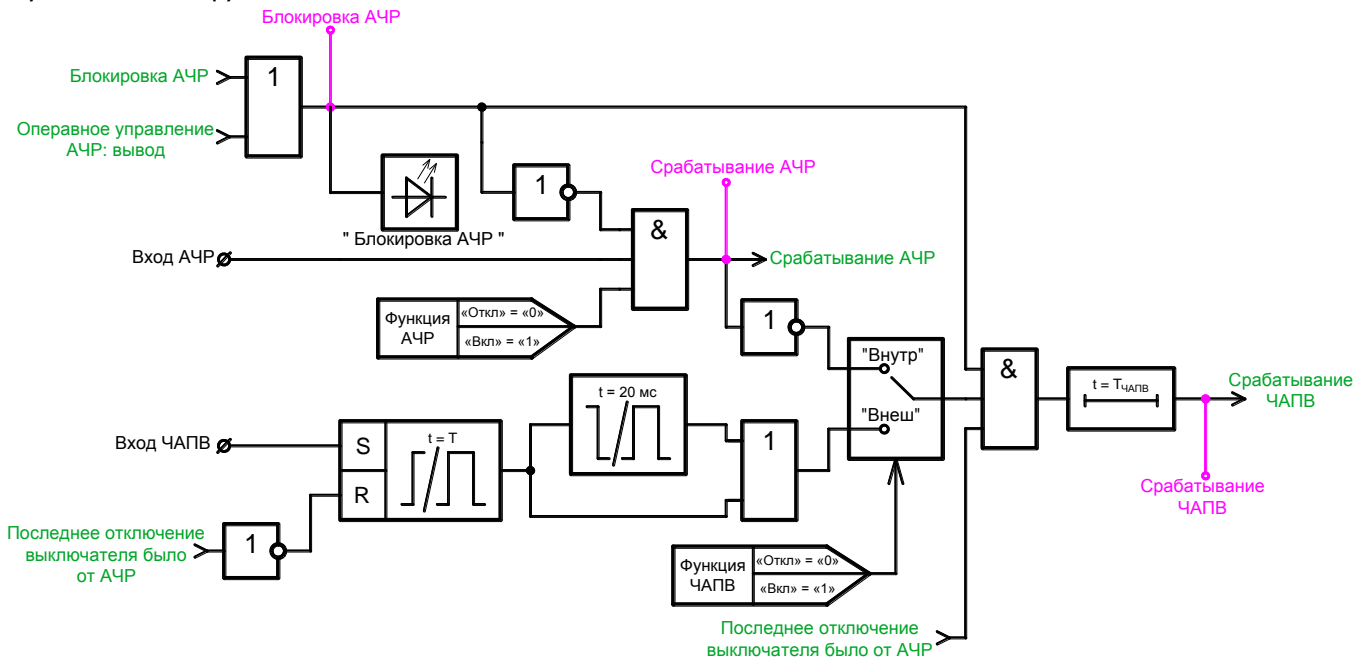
Блокировка АЧР

Блокировка АЧР

Оперaвное управление АЧР: вывод

1

" Блокировка АЧР "

1

Срабатывание АЧР

&

Вход АЧР

Срабатывание АЧР

Функция АЧР

«Откл» = «0»

«Вкл» = «1»

1

"Внутр"

"Внеш"

&

t = $T_{ЧАПВ}$

Срабатывание ЧАПВ

Срабатывание ЧАПВ

t = 20 мс

Вход ЧАПВ

S

R

t = T

1

Последнее отключение выключателя было от АЧР

1

Функция ЧАПВ

«Откл» = «0»

«Вкл» = «1»

Последнее отключение выключателя было от АЧР